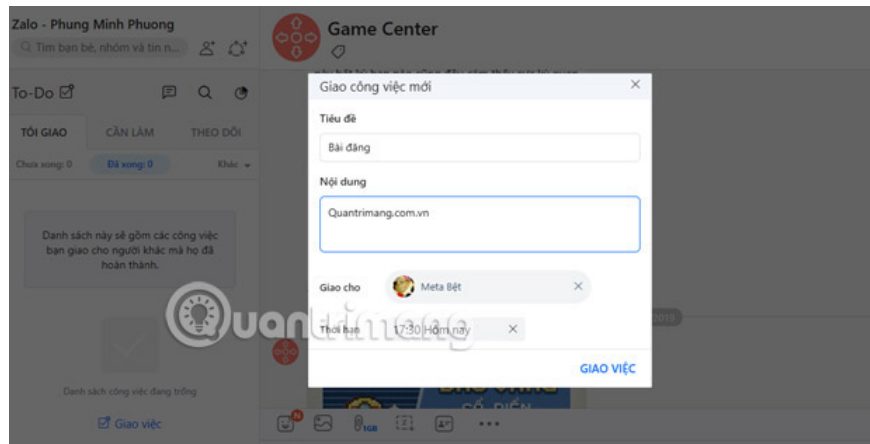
Zalo - Phung Minh Phuong

Tìm bạn bè, nhóm và tin n...

To-Do

TÔI GIAO

CẦN LÀM

THEO DÕI

Chưa xong: 0

Đã xong: 0

Khác

Danh sách này sẽ gồm các công việc bạn giao cho người khác mà họ đã hoàn thành.

Danh sách công việc đang trống

Giao việc

Game Center

Giao công việc mới

Tiêu đề

Bài đăng

Nội dung

Quantrimang.com.vn

Giao cho

Meta Bệt

Thời hạn

17:30 Hôm nay

GIAO VIỆC

Quantrimang